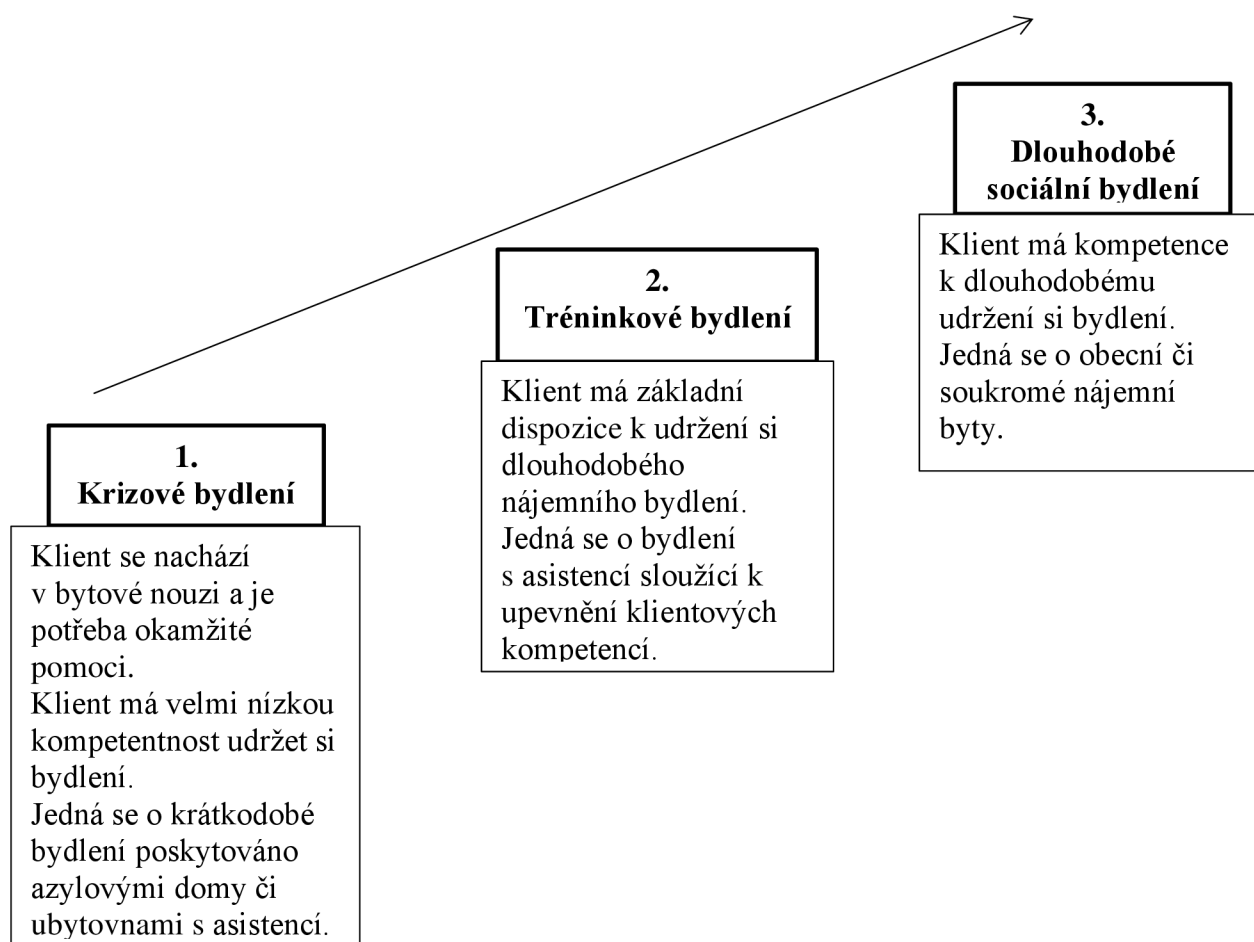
3.
Dlouhodobé sociální bydlení

Klient má kompetence k dlouhodobému udržení si bydlení. Jedná se o obecní či soukromé nájemní byty.

2.
Tréninkové bydlení

Klient má základní dispozice k udržení si dlouhodobého nájemního bydlení. Jedná se o bydlení s asistencí sloužící k upevnění klientových kompetencí.

1.
Krizové bydlení

Klient se nachází v bytové nouzi a je potřeba okamžité pomoci.
Klient má velmi nízkou kompetentnost udržet si bydlení.
Jedná se o krátkodobé bydlení poskytováno azylovými domy či ubytovnami s asistencí.